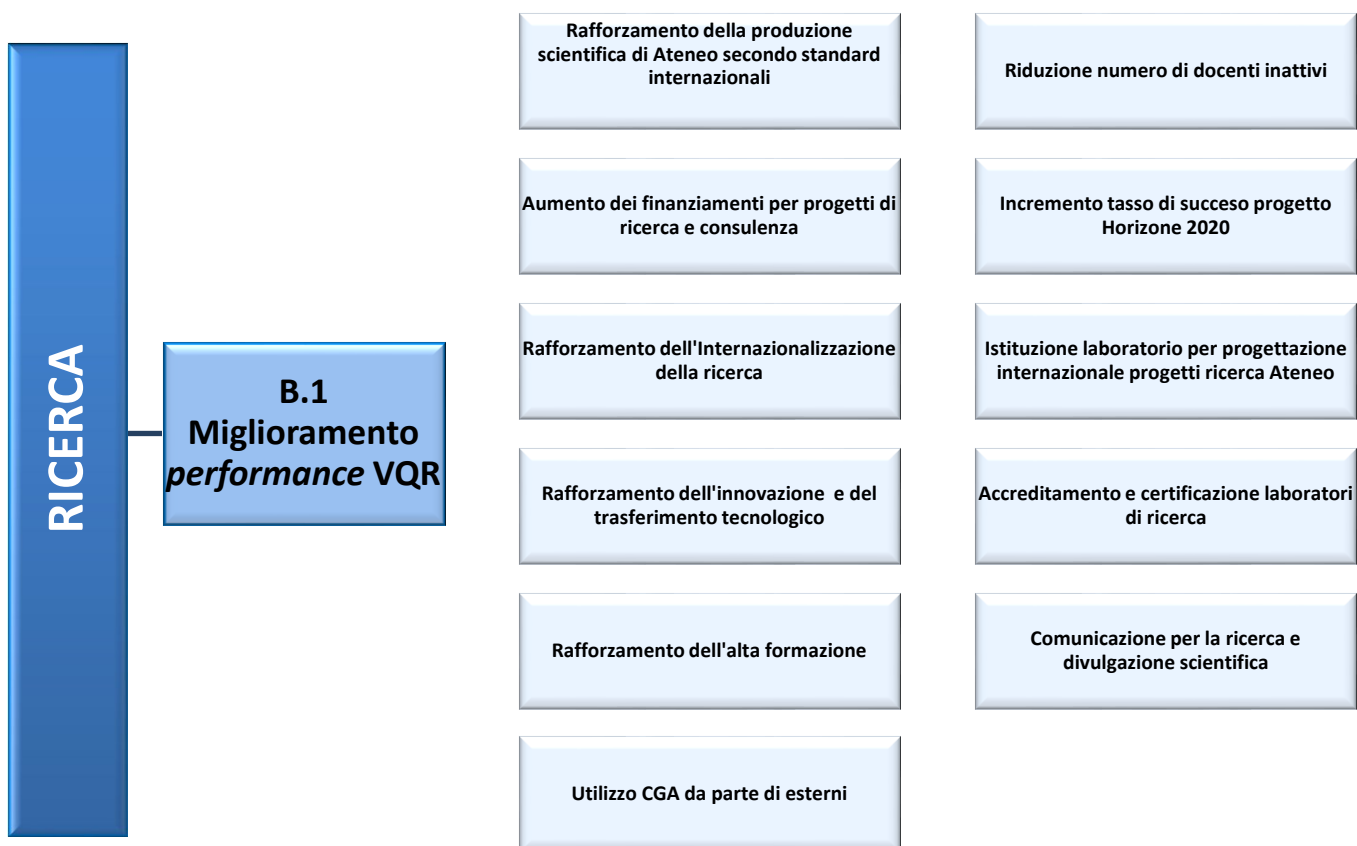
RICERCA

B.1 Miglioramento *performance* VQR

Rafforzamento della produzione scientifica di Ateneo secondo standard internazionali

Riduzione numero di docenti inattivi

Aumento dei finanziamenti per progetti di ricerca e consulenza

Incremento tasso di succeso progetto Horizone 2020

Rafforzamento dell'Internazionalizzazione della ricerca

Istituzione laboratorio per progettazione internazionale progetti ricerca Ateneo

Rafforzamento dell'innovazione e del trasferimento tecnologico

Accreditamento e certificazione laboratori di ricerca

Rafforzamento dell'alta formazione

Comunicazione per la ricerca e divulgazione scientifica

Utilizzo CGA da parte di esterni